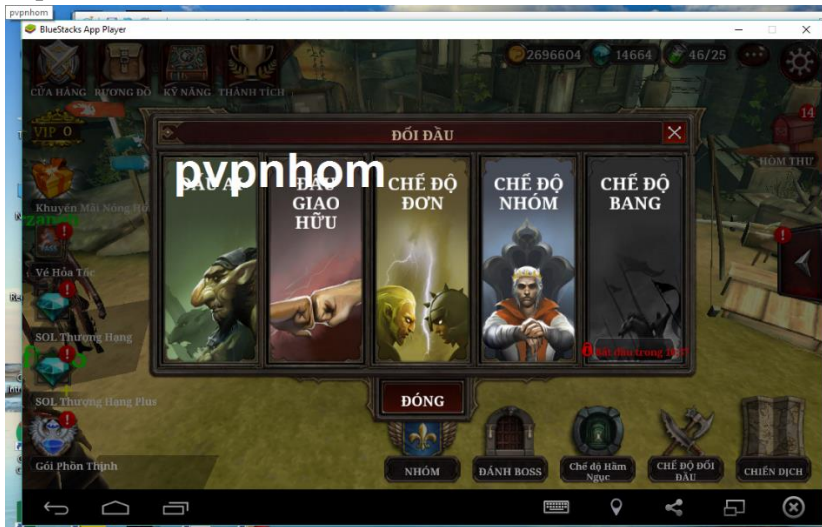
pvpnhom

BlueStacks App Player

2696604 14664 46/25

CỬA HÀNG RƯƠNG ĐỒ KỸ NĂNG THÀNH TÍCH

VIP 0

Khuyến Mãi Nóng Hổi

Vé Hỏa Tốc

SOL Thượng Hạng

SOL Thượng Hạng Plus

Gói Phồn Thịnh

14

HÒM THƯ

ĐỐI ĐẦU

pvpnhom

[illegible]

ĐẤU GIAO HỮU

CHẾ ĐỘ ĐƠN

CHẾ ĐỘ NHÓM

CHẾ ĐỘ BANG

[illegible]

ĐÓNG

NHÓM

ĐÁNH BOSS

Chế độ Hầm Ngục

CHẾ ĐỘ ĐỐI ĐẦU

CHIẾN DỊCH